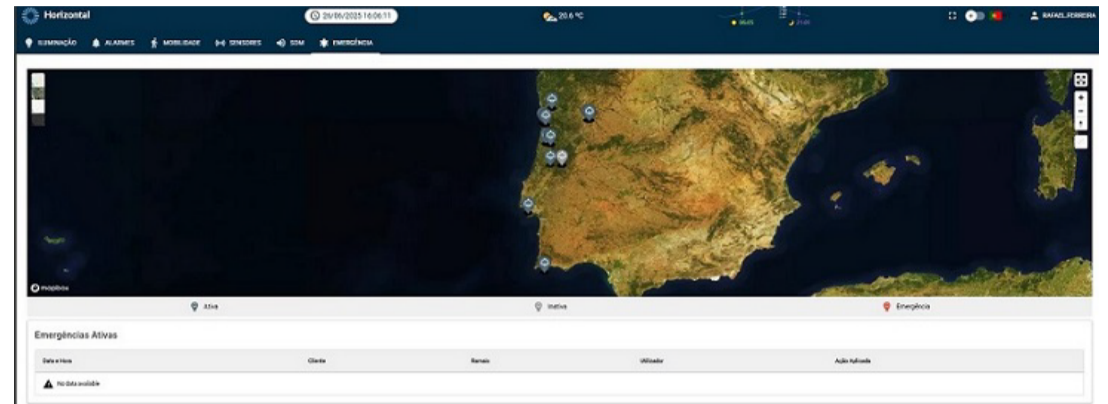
Horizontal

20/06/2025 16:06:11

20.6 ºC

RAFAEL.FERREIRA

ILUMINAÇÃO ALARMES MOBILIDADE SENSORES SOM EMERGÊNCIA

mapbox

Ativa

Inativa

Emergência

Emergências Ativas

| Data e Hora | Cliente | Ramais | Utilizador | Ação Aplicada |
|---|---|---|---|---|
| No data available | | | | |